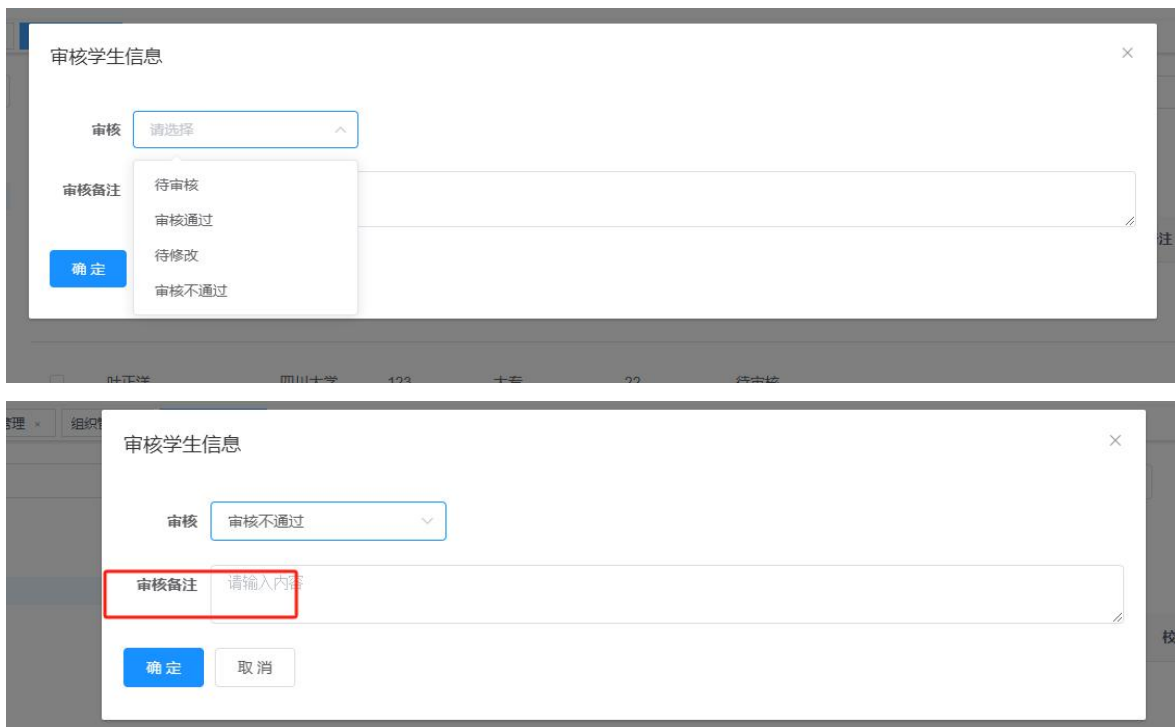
审核学生信息

×

审核 请选择

待审核
审核通过
待修改
审核不通过

审核备注

确定

注

叶正洋 四川大学 123 大专 22 待审核

管理 × 组织

审核学生信息

×

审核 审核不通过

审核备注 请输入内容

确定 取消

校